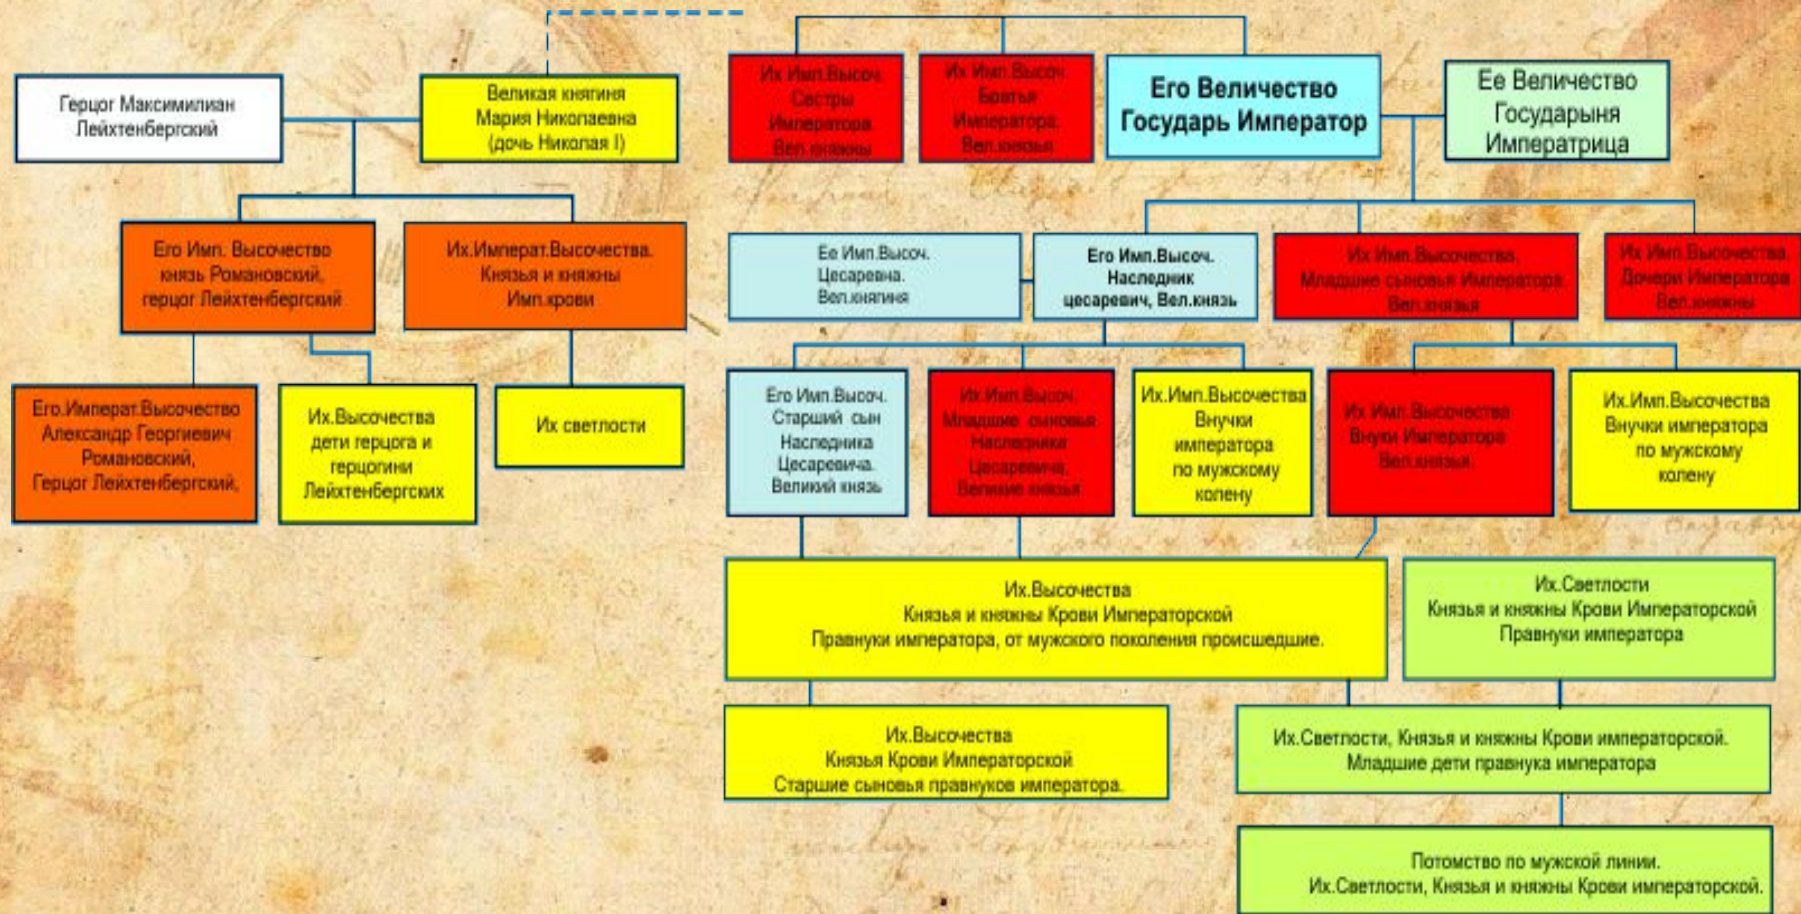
Герцог Максимилиан Лейхтенбергский

Великая княгиня Мария Николаевна (дочь Николая I)

Их Имп.Высоч. Сестры Императора Вел.княжны

Их Имп.Высоч. Братья Императора. Вел.князья

Его Величество Государь Император

Ее Величество Государыня Императрица

Его Имп. Высочество князь Романовский, герцог Лейхтенбергский

Их.Императ.Высочества. Князья и княжны Имп.крови

Ее Имп.Высоч. Цесаревна. Вел.княгиня

Его Имп.Высоч. Наследник цесаревич, Вел.князь

Их Имп.Высочества. Младшие сыновья Императора. Вел.князья

Их Имп.Высочества. Дочери Императора Вел.княжны

Его.Императ.Высочество Александр Георгиевич Романовский, Герцог Лейхтенбергский,

Их.Высочества дети герцога и герцогини Лейхтенбергских

Их светлости

Его Имп.Высоч. Старший сын Наследника Цесаревича. Великий князь

Их Имп.Высоч. Младшие сыновья Наследника Цесаревича, Великие князья

Их.Имп.Высочества Внучки императора по мужскому колену

Их Имп.Высочества Внуки Императора Вел.князья.

Их.Имп.Высочества Внучки императора по мужскому колену

Их.Высочества Князья и княжны Крови Императорской Правнуки императора, от мужского поколения происшедшие.

Их.Светлости Князья и княжны Крови Императорской Правнуки императора

Их.Высочества Князья Крови Императорской Старшие сыновья правнуков императора.

Их.Светлости, Князья и княжны Крови императорской. Младшие дети правнука императора

Потомство по мужской линии. Их.Светлости, Князья и княжны Крови императорской.